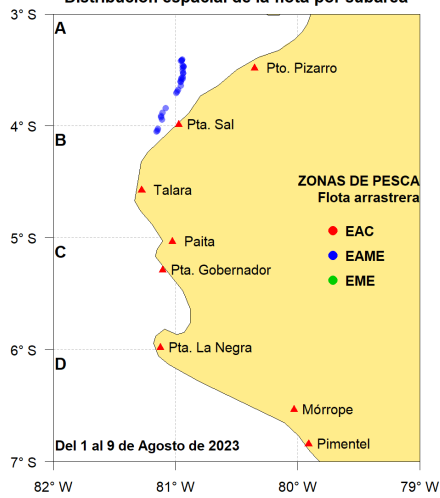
Distribución espacial de la flota por caballa

3° S
4° S
5° S
6° S
7° S

A
B
C
D

Pto. Pizarro
Pta. Sal
Talara
Paita
Pta. Gobernador
Pta. La Negra
Mórrope
Pimentel

ZONAS DE PESCA
Flota arrastrera
EAC
EAME
EME

Del 1 al 9 de Agosto de 2023

82° W
81° W
80° W
79° W